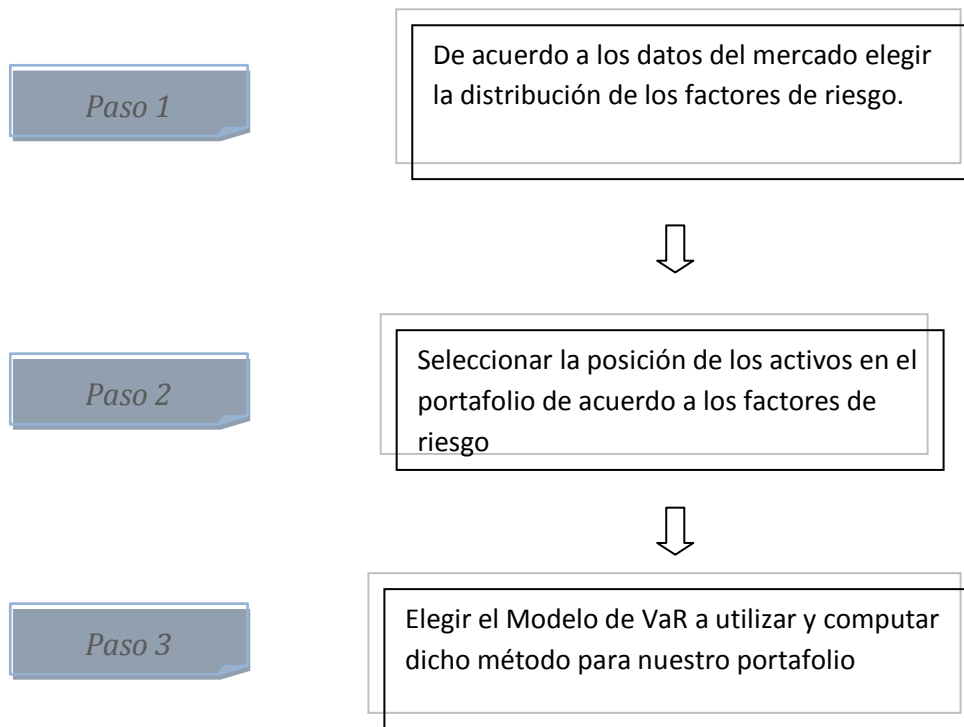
Paso 1

De acuerdo a los datos del mercado elegir la distribución de los factores de riesgo.

Paso 2

Seleccionar la posición de los activos en el portafolio de acuerdo a los factores de riesgo

Paso 3

Elegir el Modelo de VaR a utilizar y computar dicho método para nuestro portafolio